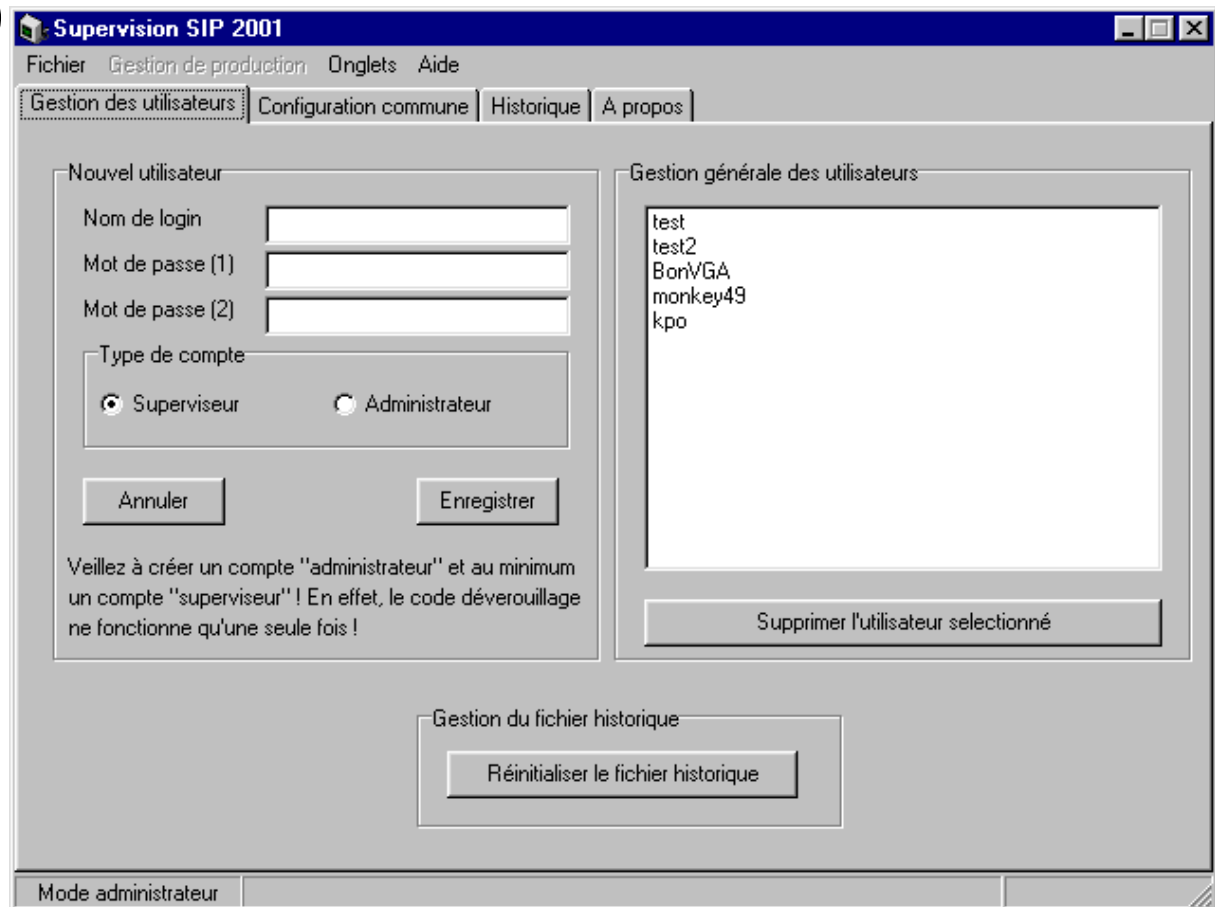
Supervision SIP 2001

Fichier Gestion de production Onglets Aide

Gestion des utilisateurs | Configuration commune | Historique | A propos

Nouvel utilisateur

Nom de login

Mot de passe (1)

Mot de passe (2)

Type de compte

Superviseur

Administrateur

Annuler

Enregistrer

Veillez à créer un compte "administrateur" et au minimum un compte "superviseur" ! En effet, le code déverouillage ne fonctionne qu'une seule fois !

Gestion générale des utilisateurs

test
test2
BonVGA
monkey49
kpo

Supprimer l'utilisateur selectionné

Gestion du fichier historique

Réinitialiser le fichier historique

Mode administrateur